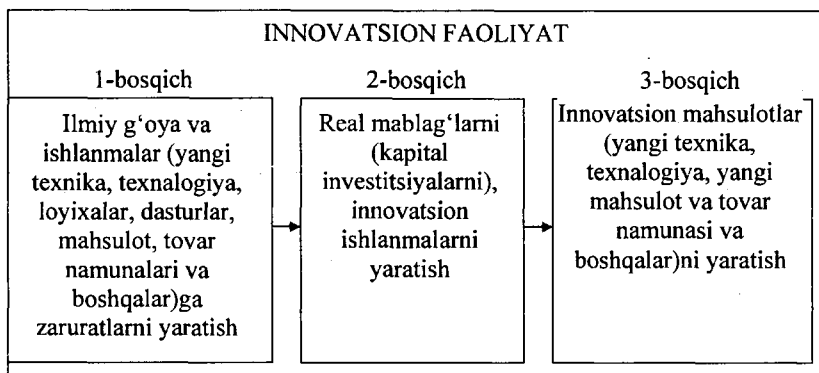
INNOVATSION FAOLIYAT

1-bosqich

Ilmiy g‘oya va ishlanmalar (yangi texnika, texnalogiya, loyixalar, dasturlar, mahsulot, tovar namunalari va boshqalar)ga zaruratlarni yaratish

2-bosqich

Real mablag‘larni (kapital investitsiyalarni), innovatsion ishlanmalarni yaratish

3-bosqich

Innovatsion mahsulotlar (yangi texnika, texnalogiya, yangi mahsulot va tovar namunasi va boshqalar)ni yaratish